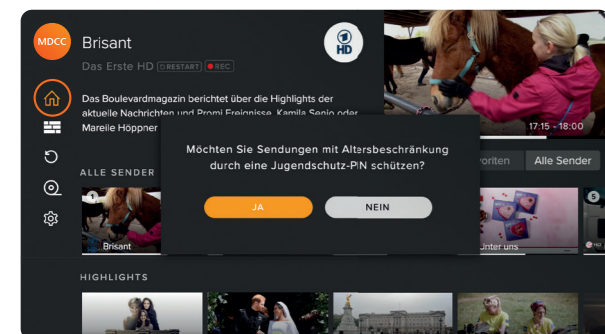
MDCC

Brisant

Das Erste HD RESTART REC

1 HD

Das Boulevardmagazin berichtet über die Highlights der aktuelle Nachrichten und Promi Ereignisse. Kamila Senjo oder Marelle Höppner

17:15 - 18:00

Möchten Sie Sendungen mit Altersbeschränkung durch eine Jugendschutz-PIN schützen?

JA

NEIN

ALLE SENDER

voriten

Alle Sender

1

Brisant

Unter uns

5

HIGHLIGHTS